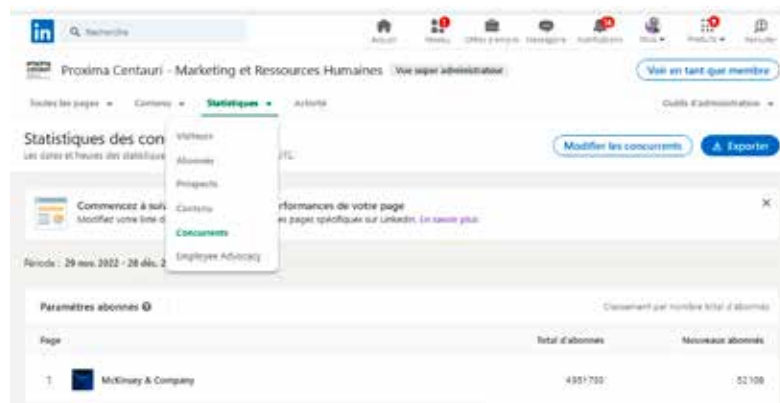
in Recherche

Accueil Réseau Offres d'emploi Messagerie Notifications Vous Produits Recruter

Proxima Centauri - Marketing et Ressources Humaines Vue super administrateur

Voir en tant que membre

Toutes les pages Contenu Statistiques Activité

Outils d'administration

Statistiques des con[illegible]

Les dates et heures des statistiques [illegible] UTC

Visiteurs
Abonnés
Prospects
Contenu
Concurrents
Employee Advocacy

Modifier les concurrents

Exporter

Commencez à sui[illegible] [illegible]rformances de votre page

Modifiez votre liste d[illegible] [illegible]es pages spécifiques sur LinkedIn. En savoir plus

Période : 29 nov. 2022 - 28 déc. 2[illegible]

Paramètres abonnés

Classement par nombre total d'abonnés

| Page | Total d'abonnés | Nouveaux abonnés |
|---|---|---|
| 1 McKinsey & Company | 4951750 | 52108 |